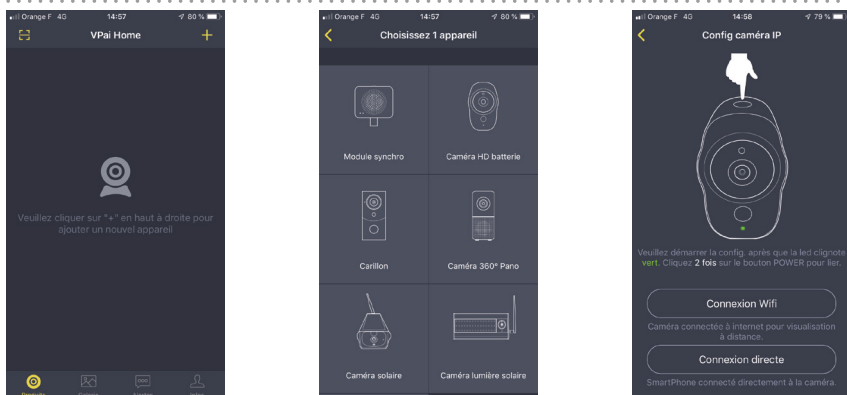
Orange F 4G 14:57 80 %

VPai Home

Veuillez cliquer sur "+" en haut à droite pour ajouter un nouvel appareil

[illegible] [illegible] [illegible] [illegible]

Orange F 4G 14:57 80 %

Choisissez 1 appareil

Module synchro

Caméra HD batterie

Carillon

Caméra 360° Pano

Caméra solaire

Caméra lumière solaire

Orange F 4G 14:58 79 %

Config caméra IP

Veuillez démarrer la config. après que la led clignote vert. Cliquez 2 fois sur le bouton POWER pour lier.

Connexion Wifi

Caméra connectée à internet pour visualisation à distance.

Connexion directe

SmartPhone connecté directement à la caméra.